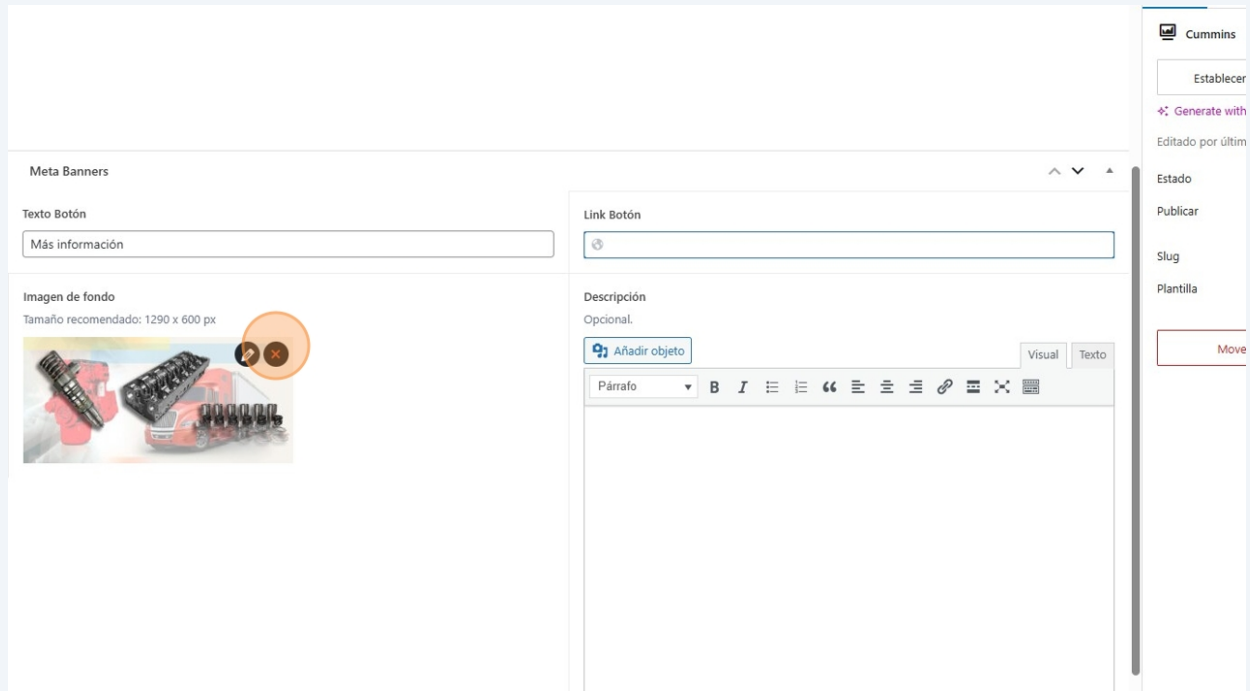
Meta Banners

Texto Botón

Más información

Link Botón

Imagen de fondo

Tamaño recomendado: 1290 x 600 px

Descripción

Opcional.

Añadir objeto

Visual

Texto

Párrafo

B

I

Cummins

Establecer

Generate with

Editado por últim

Estado

Publicar

Slug

Plantilla

Move